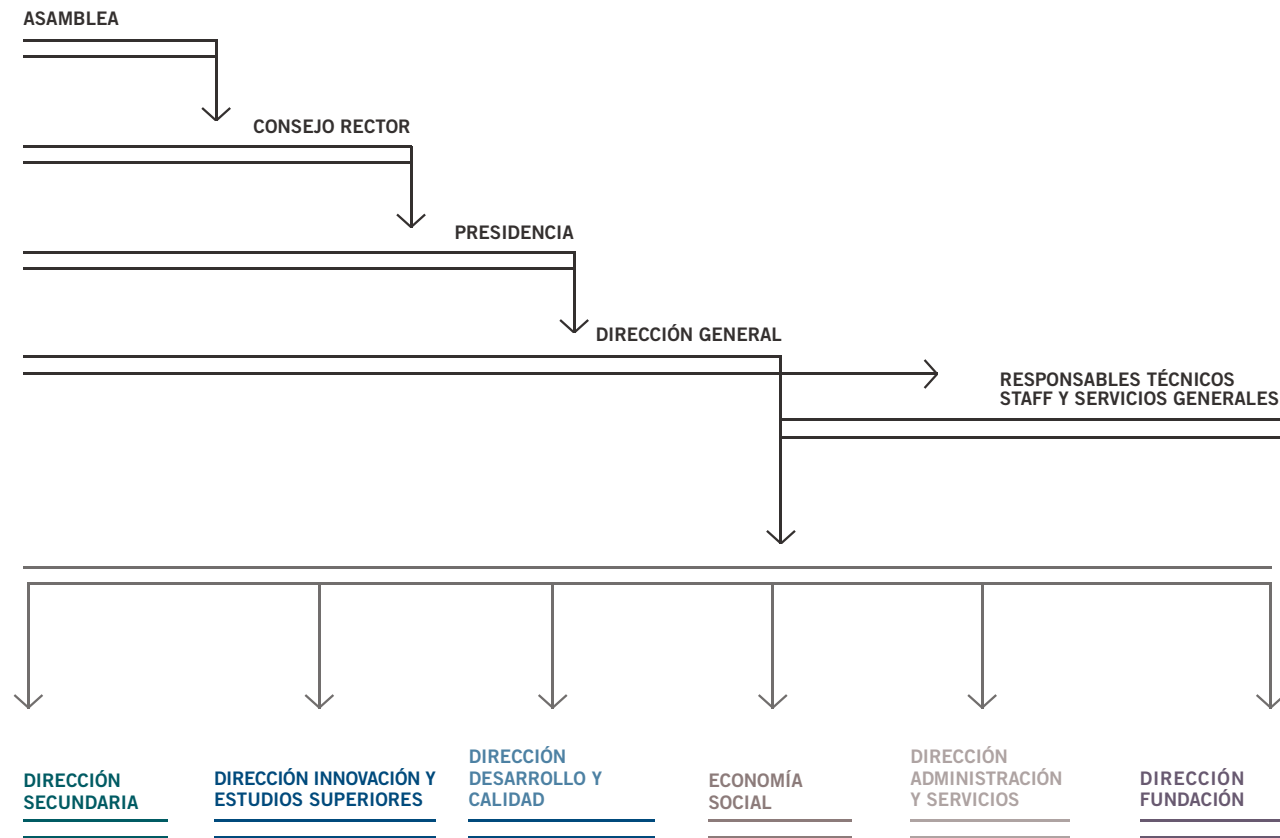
ASAMBLEA

CONSEJO RECTOR

PRESIDENCIA

DIRECCIÓN GENERAL

RESPONSABLES TÉCNICOS
STAFF Y SERVICIOS GENERALES

DIRECCIÓN SECUNDARIA

DIRECCIÓN INNOVACIÓN Y ESTUDIOS SUPERIORES

DIRECCIÓN DESARROLLO Y CALIDAD

ECONOMÍA SOCIAL

DIRECCIÓN ADMINISTRACIÓN Y SERVICIOS

DIRECCIÓN FUNDACIÓN